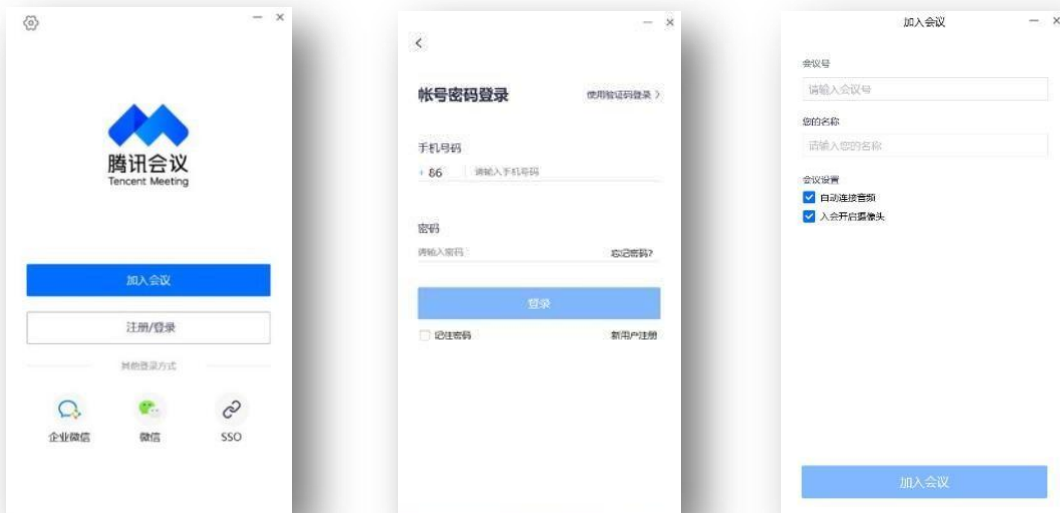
腾讯会议
Tencent Meeting

加入会议

注册/登录

其他登录方式

企业微信

微信

SSO

帐号密码登录

使用验证码登录 >

手机号码

+86 请输入手机号码

密码

请输入密码

忘记密码?

登录

记住密码

新用户注册

加入会议

会议号

请输入会议号

您的名称

请输入您的名称

会议设置

自动连接音频

入会开启摄像头

加入会议